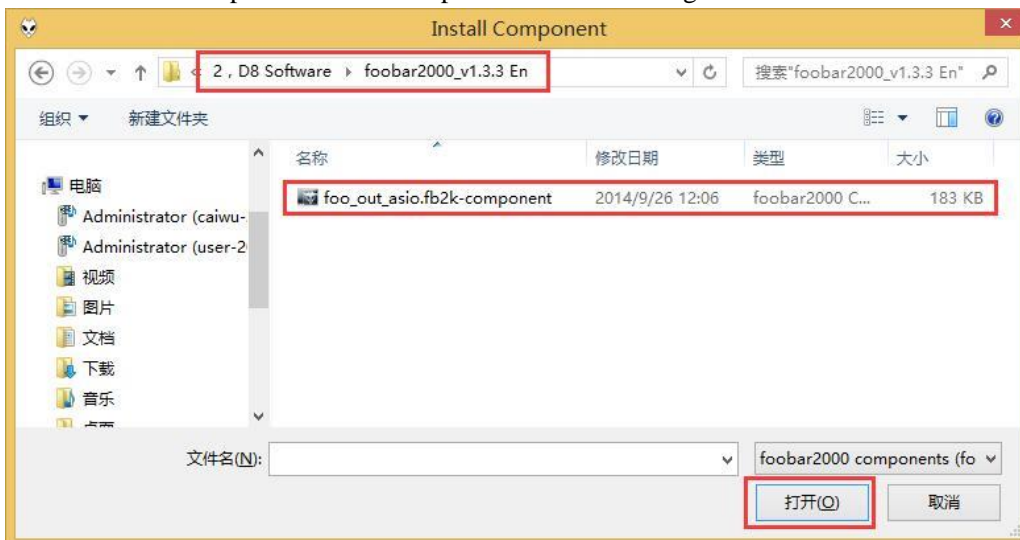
Install Component

« 2 , D8 Software ▸ foobar2000_v1.3.3 En

搜索"foobar2000_v1.3.3 En"

组织 ▾ 新建文件夹

| 名称 | 修改日期 | 类型 | 大小 |
|---|---|---|---|
| foo_out_asio.fb2k-component | 2014/9/26 12:06 | foobar2000 C... | 183 KB |

电脑
Administrator (caiwu-
Administrator (user-2
视频
图片
文档
下载
音乐
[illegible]

文件名(N):

foobar2000 components (fo

打开(O)

取消